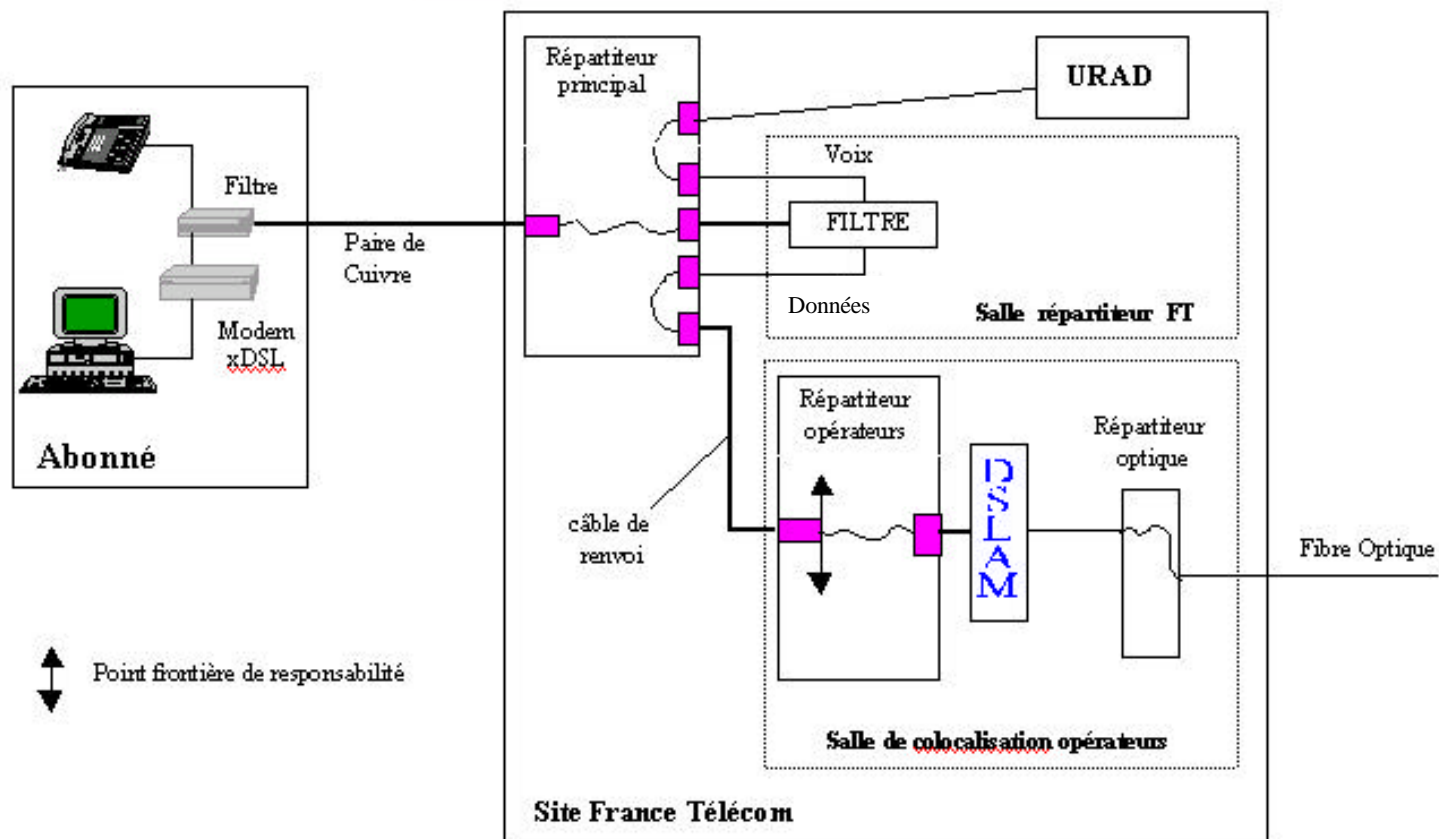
Répartiteur principal

URAD

Voix

Filtre

FILTRE

Paire de Cuivre

Données

Salle répartiteur FT

Modem xDSL

Abonné

Répartiteur opérateurs

Répartiteur optique

DSLAM

câble de renvoi

Fibre Optique

Point frontière de responsabilité

Salle de colocalisation opérateurs

Site France Télécom